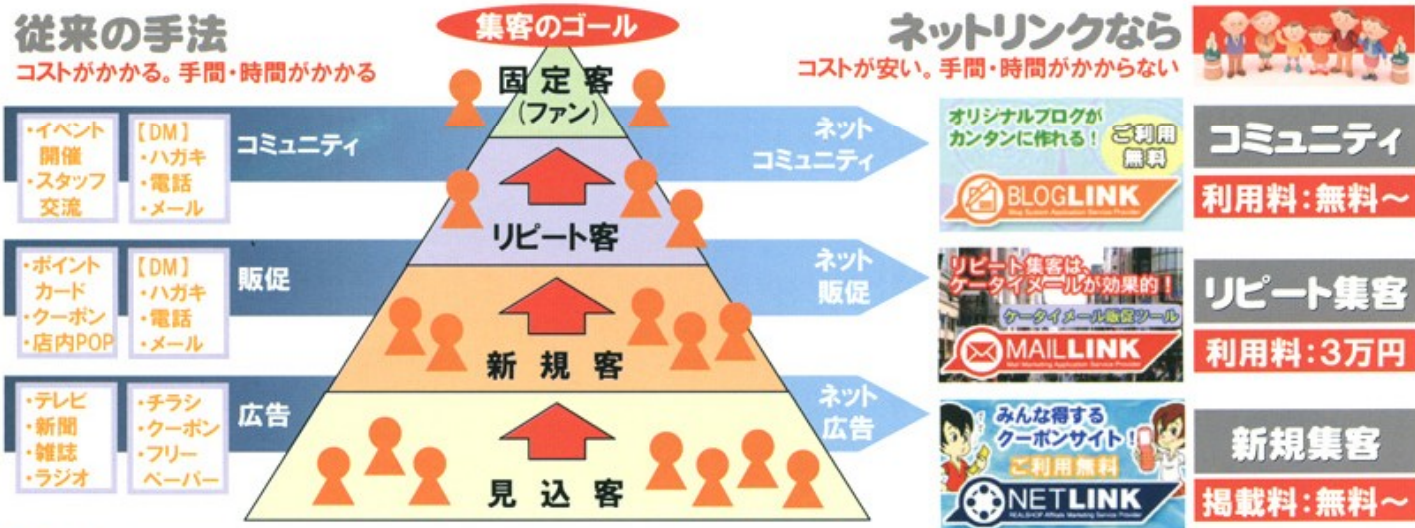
従来の手法
コストがかかる。手間・時間がかかる

集客のゴール

ネットリンクなら
コストが安い。手間・時間がかからない

・イベント開催
・スタッフ交流

【DM】
・ハガキ
・電話
・メール

コミュニティ

固定客
(ファン)

ネット
コミュニティ

オリジナルブログがカンタンに作れる!
ご利用無料
BLOGLINK

コミュニティ
利用料:無料~

リピート客

・ポイントカード
・クーポン
・店内POP

【DM】
・ハガキ
・電話
・メール

販促

ネット
販促

リピート集客は、ケータイメールが効果的!
ケータイメール販促ツール
MAILLINK

リピート集客
利用料:3万円

新規客

・テレビ
・新聞
・雑誌
・ラジオ

・チラシ
・クーポン
・フリーペーパー

広告

見込客

ネット
広告

みんな得するクーポンサイト!
ご利用無料
NETLINK

新規集客
掲載料:無料~